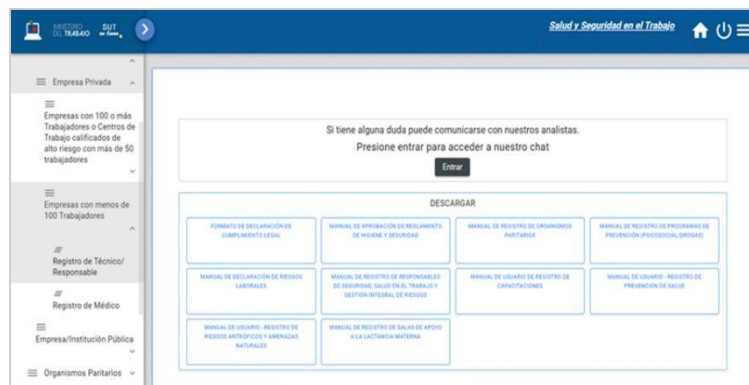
MINISTERIO DEL TRABAJO SUT

Salud y Seguridad en el Trabajo

Empresa Privada

Empresas con 100 o más Trabajadores o Centros de Trabajo calificados de alto riesgo con más de 50 trabajadores

Empresas con menos de 100 Trabajadores

Registro de Técnico/ Responsable

Registro de Médico

Empresa/Institución Pública

Organismos Paritarios

Si tiene alguna duda puede comunicarse con nuestros analistas.

Presione entrar para acceder a nuestro chat

Entrar

DESCARGAR

| FORMATO DE DECLARACIÓN DE CUMPLIMIENTO LEGAL | MANUAL DE APROBACIÓN DE REGLAMENTO DE HIGIENE Y SEGURIDAD | MANUAL DE REGISTRO DE ORGANISMOS PARITARIOS | MANUAL DE REGISTRO DE PROGRAMAS DE PREVENCIÓN (PSICOSOCIAL/DROGAS) |
|---|---|---|---|
| MANUAL DE DECLARACIÓN DE RIESGOS LABORALES | MANUAL DE REGISTRO DE RESPONSABLES DE SEGURIDAD, SALUD EN EL TRABAJO Y GESTIÓN INTEGRAL DE RIESGOS | MANUAL DE USUARIO DE REGISTRO DE CAPACITACIONES | MANUAL DE USUARIO - REGISTRO DE PREVENCIÓN DE SALUD |
| MANUAL DE USUARIO - REGISTRO DE RIESGOS ANTRÓPICOS Y AMENAZAS NATURALES | MANUAL DE REGISTRO DE SALAS DE APOYO A LA LACTANCIA MATERNA | | |